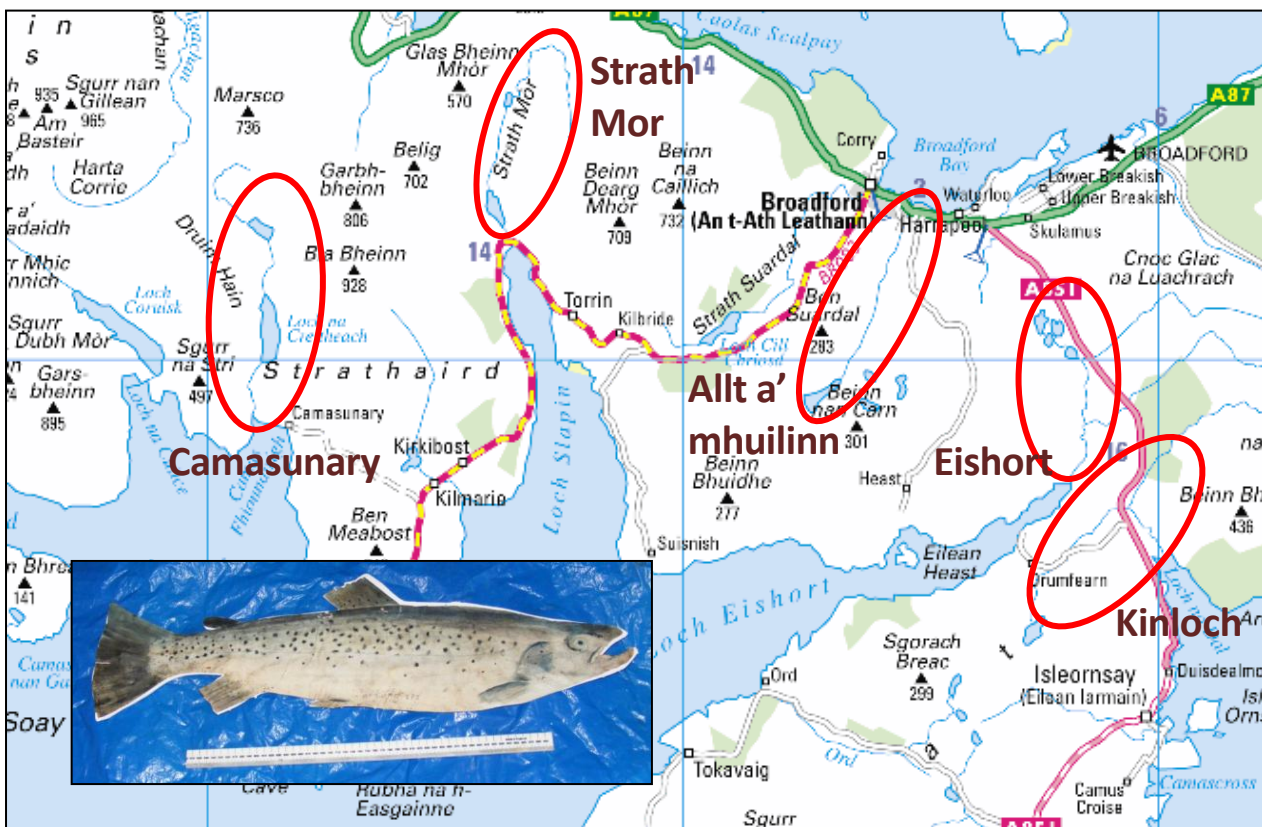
Strath Mor

Camasunary

Allt a' mhuilinn

Eishort

Kinloch

i n
s
Sgurr nan Gillean
935
965
Am Basteir
Harta Corrie
a'
adaidh
r Mhic
nnich
Sgurr
Dubh Mòr
Gars-bheinn
895
Marsco
736
Druim Hain
Loch Coruisk
Sgurr na Stri
497
Loch na Cuilce
Camasunary
Glas Bheinn Mhòr
570
Strath Mòr
Garbh-bheinn
806
Belig
702
Bla Bheinn
928
Loch na Creitheach
S t r a t h a i r d
Camas Fhionnairigh
Kirkibost
Kilmarie
Ben Meabost
Loch Slapin
14
Torrin
Kilbride
Beinn Dearg Mhòr
709
Beinn na Caillich
732
Broadford
(An t-Ath Leathann)
Strath Suardal
Ben Suardal
283
Loch Cill Chriosd
Beinn nan Carn
301
Beinn Bhuidhe
277
Suisnish
Heast
Eilean Heast
Loch Eishort
Sgorach Breac
299
Ord
Tokavaig
Sgurr
Rubha na h-Easgainne
Cave
Soay
n Bhrea
141
Camas nan Ga
A87
Caolas Scalpay
14
Corry
Broadford Bay
Waterloo
Harrapool
Skulamus
Lower Breakish
Upper Breakish
BROADFORD
A87
6
Cnoc Glac na Luachrach
A851
16
Beinn Bh
436
na
Drumfearn
Loch na Dal
Isleornsay
(Eilean Iarmain)
Duisdealmor
Isl
Orns
Camus Croise
Camascross
A851